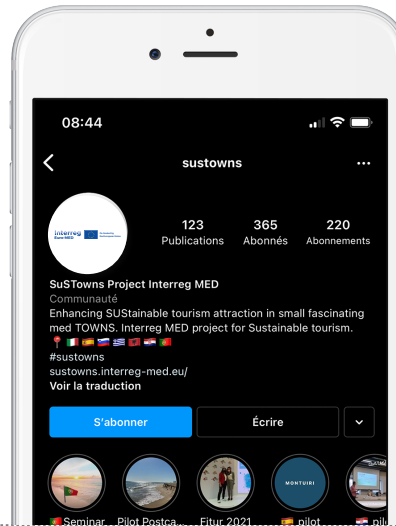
08:44

sustowns

123
Publications

365
Abonnés

220
Abonnements

Interreg Euro-MED

SuSTowns Project Interreg MED
Communauté
Enhancing SUStainable tourism attraction in small fascinating med TOWNS. Interreg MED project for Sustainable tourism.
📍🇮🇹🇪🇸🇸🇮🇬🇷🇦🇱🇭🇷🇵🇹
#sustowns
sustowns.interreg-med.eu/
Voir la traduction

S'abonner

Écrire

MONTUIRI

🇵🇹 Seminar...
Pilot Postca...
Fitur 2021
🇪🇸 pilot
🇭🇷 pilo